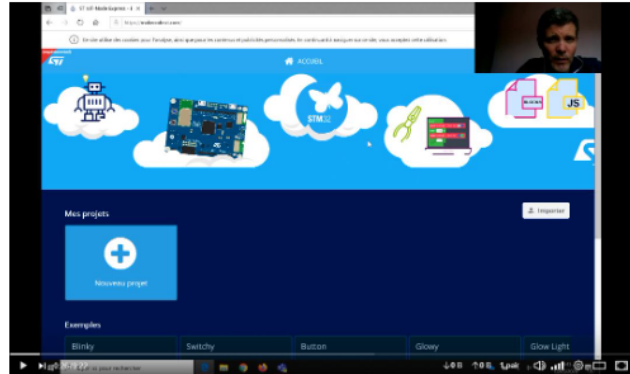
ST IoT MakeCode - A

https://makecode.com/

En visitant ce site, vous acceptez l'utilisation de cookies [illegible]

ACCUEIL

STM32

JS

Mes projets

Importer

Nouveau projet

Exemples

Blinky

Switchy

Button

Glowy

Glow Light